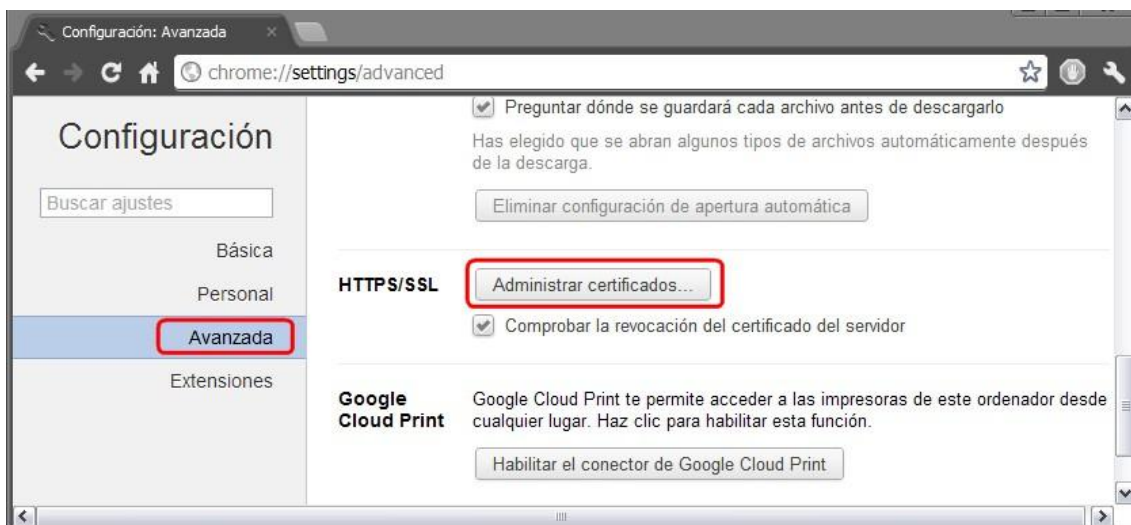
Configuración: Avanzada

chrome://settings/advanced

Configuración

Buscar ajustes

Básica

Personal

Avanzada

Extensiones

Preguntar dónde se guardará cada archivo antes de descargarlo

Has elegido que se abran algunos tipos de archivos automáticamente después de la descarga.

Eliminar configuración de apertura automática

HTTPS/SSL

Administrar certificados...

Comprobar la revocación del certificado del servidor

Google Cloud Print

Google Cloud Print te permite acceder a las impresoras de este ordenador desde cualquier lugar. Haz clic para habilitar esta función.

Habilitar el conector de Google Cloud Print